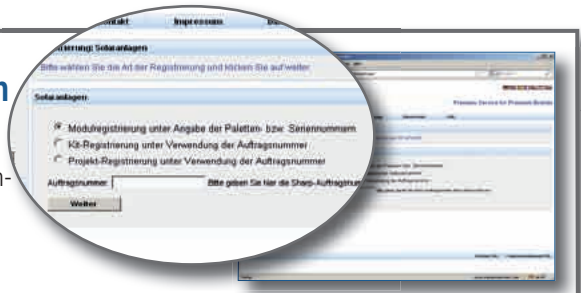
ontakt Impressum

strierung: Solaranlagen

Bitte wählen Sie die Art der Registrierung und klicken Sie auf weiter.

Solaranlagen

Modulregistrierung unter Angabe der Paletten- bzw. Seriennummern

Kit-Registrierung unter Verwendung der Auftragsnummer

Projekt-Registrierung unter Verwendung der Auftragsnummer

Auftragsnummer: Bitte geben Sie hier die Sharp-Auftragsnum

Weiter

Premium Service for Premium Brands